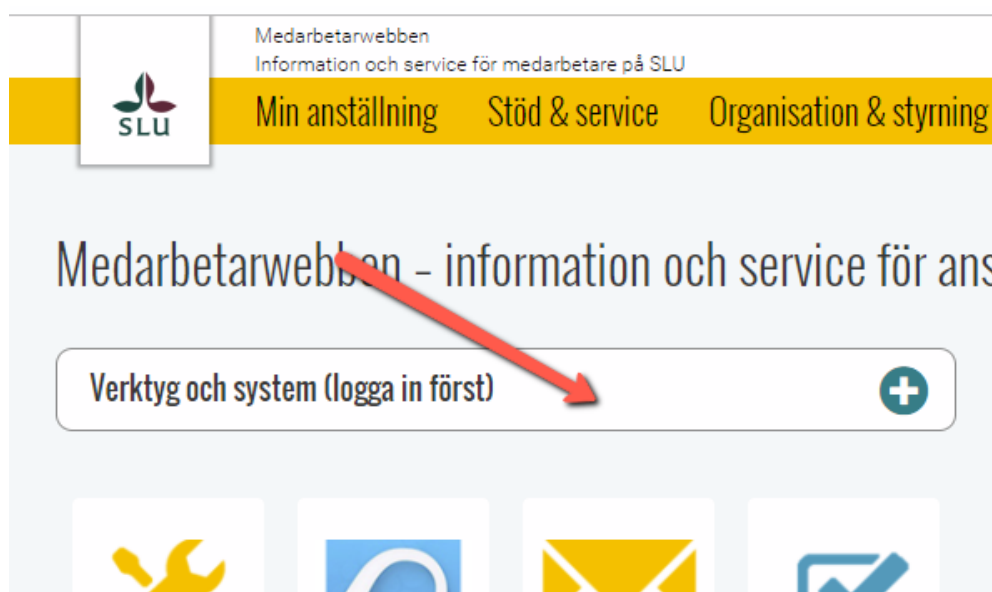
SLU

Medarbetarwebben
Information och service för medarbetare på SLU

Min anställning Stöd & service Organisation & styrning

Medarbetarwebben - information och service för ans

Verktyg och system (logga in först)